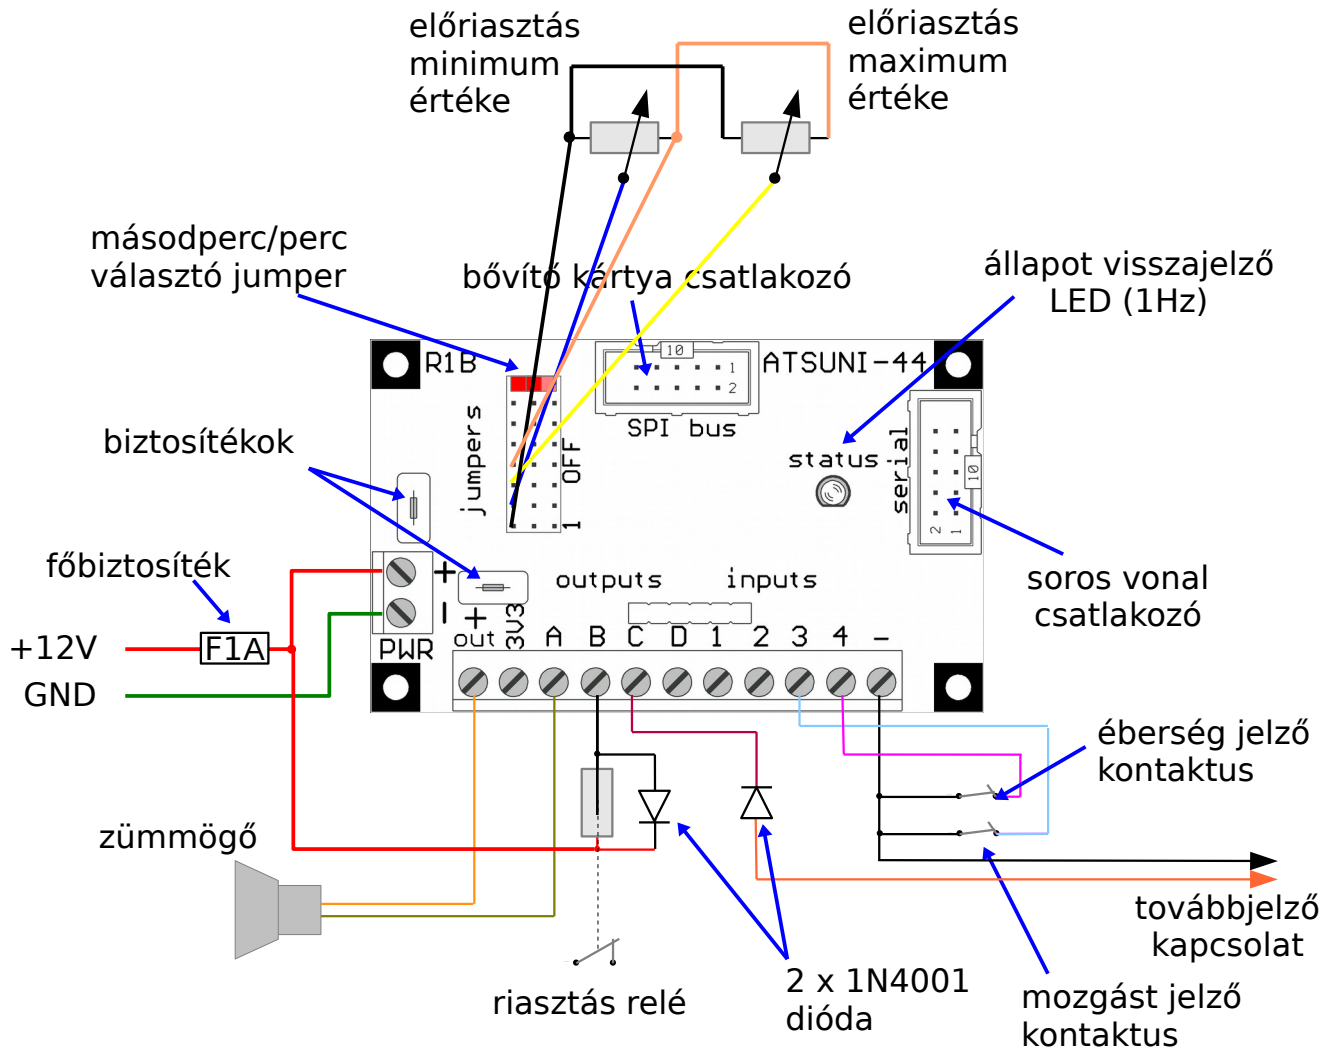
előriasztás minimum értéke

előriasztás maximum értéke

másodperc/perc választó jumper

bővítő kártya csatlakozó

állapot visszajelző LED (1Hz)

R1B

10

1

2

ATSUNI-44

SPI bus

jumpers

OFF

1

biztosítékok

status

serial

10

2 1

főbiztosíték

+

-

+

outputs

inputs

PWR

out

3V3

A B C D 1 2 3 4 -

soros vonal csatlakozó

+12V

F1A

GND

éberség jelző kontaktus

zümmögő

továbbjelző kapcsolat

riasztás relé

2 x 1N4001 dióda

mozgást jelző kontaktus